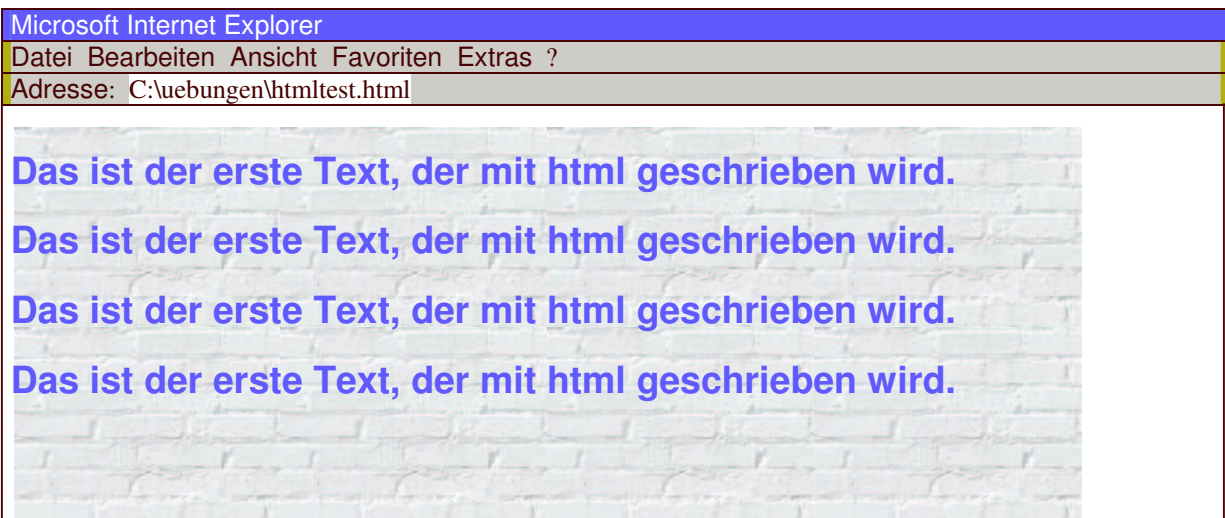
Microsoft Internet Explorer

Datei Bearbeiten Ansicht Favoriten Extras ?

Adresse: C:\uebungen\htmltest.html

Das ist der erste Text, der mit html geschrieben wird.

Das ist der erste Text, der mit html geschrieben wird.

Das ist der erste Text, der mit html geschrieben wird.

Das ist der erste Text, der mit html geschrieben wird.